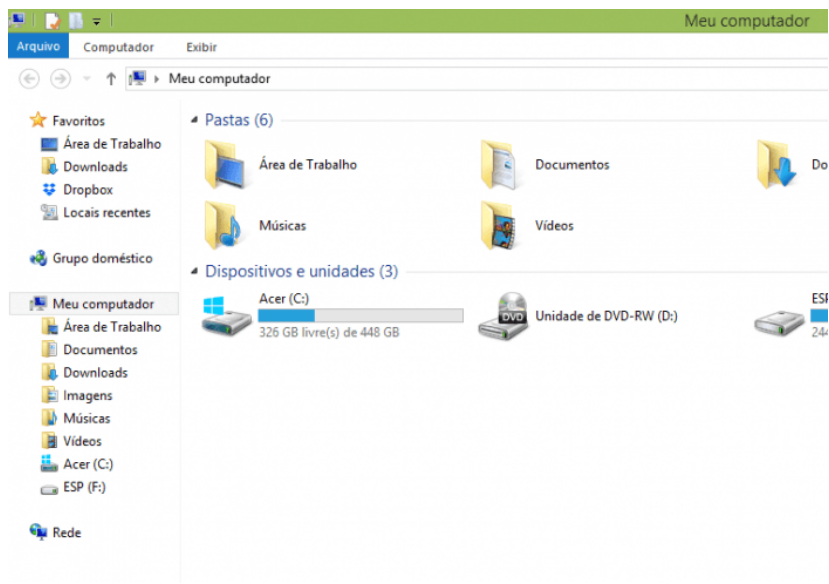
Meu computador

Arquivo Computador Exibir

Meu computador

Favoritos
Área de Trabalho
Downloads
Dropbox
Locais recentes

Grupo doméstico

Meu computador
Área de Trabalho
Documentos
Downloads
Imagens
Músicas
Vídeos
Acer (C:)
ESP (F:)

Rede

Pastas (6)

Área de Trabalho
Documentos
Do
Músicas
Vídeos

Dispositivos e unidades (3)

Acer (C:)
326 GB livre(s) de 448 GB
DVD
Unidade de DVD-RW (D:)
ESP
244